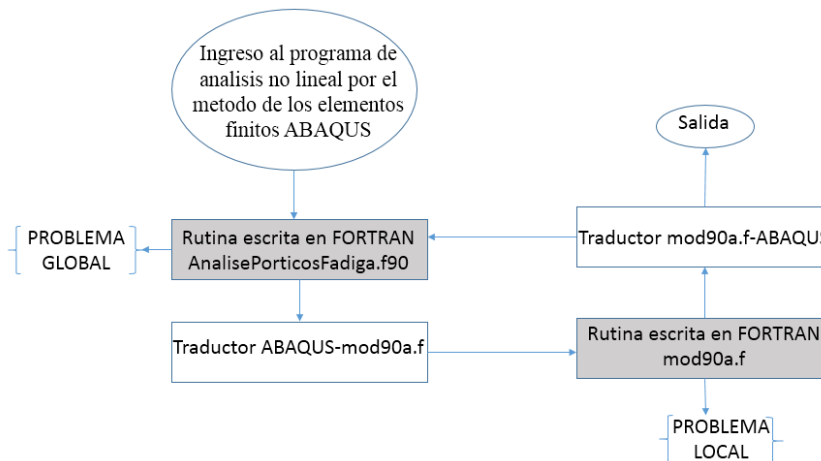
Ingreso al programa de analisis no lineal por el metodo de los elementos finitos ABAQUS

Salida

PROBLEMA GLOBAL

Rutina escrita en FORTRAN AnalisePorticosFadiga.f90

Traductor mod90a.f-ABAQUS

Traductor ABAQUS-mod90a.f

Rutina escrita en FORTRAN mod90a.f

PROBLEMA LOCAL